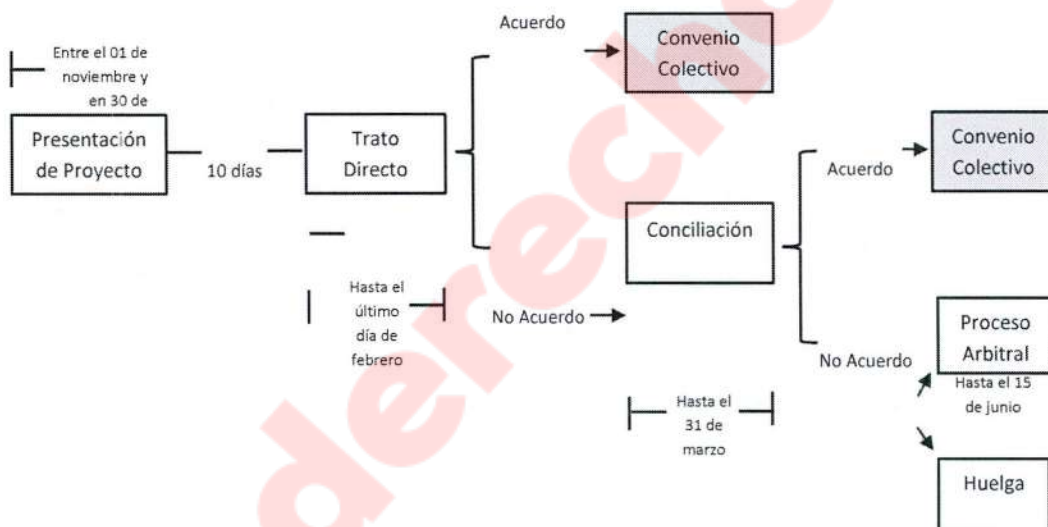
Entre el 01 de noviembre y en 30 de

Presentación de Proyecto

10 días

Trato Directo

Acuerdo

Convenio Colectivo

Hasta el último día de febrero

No Acuerdo

Conciliación

Acuerdo

Convenio Colectivo

No Acuerdo

Proceso Arbitral

Hasta el 15 de junio

Hasta el 31 de marzo

Huelga

derecho